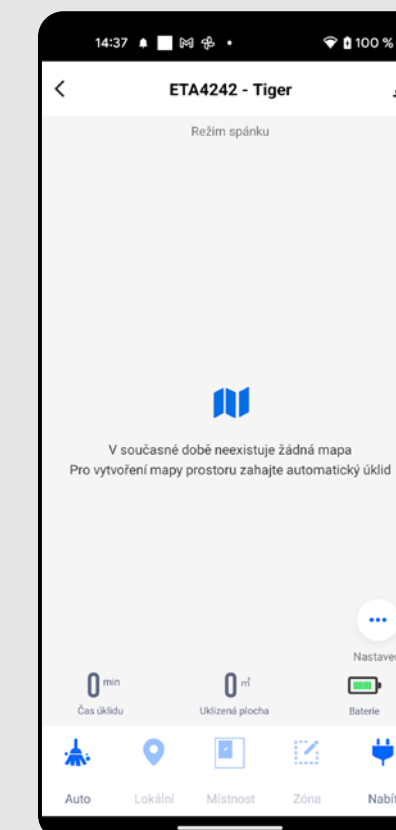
14:37

100 %

ETA4242 - Tiger

Režim spánku

V současné době neexistuje žádná mapa
Pro vytvoření mapy prostoru zahajte automatický úklid

Nastaven

0 min
Čas úklidu

0 m²
Uklizená plocha

Baterie

Auto

Lokální

Místnost

Zóna

Nabít